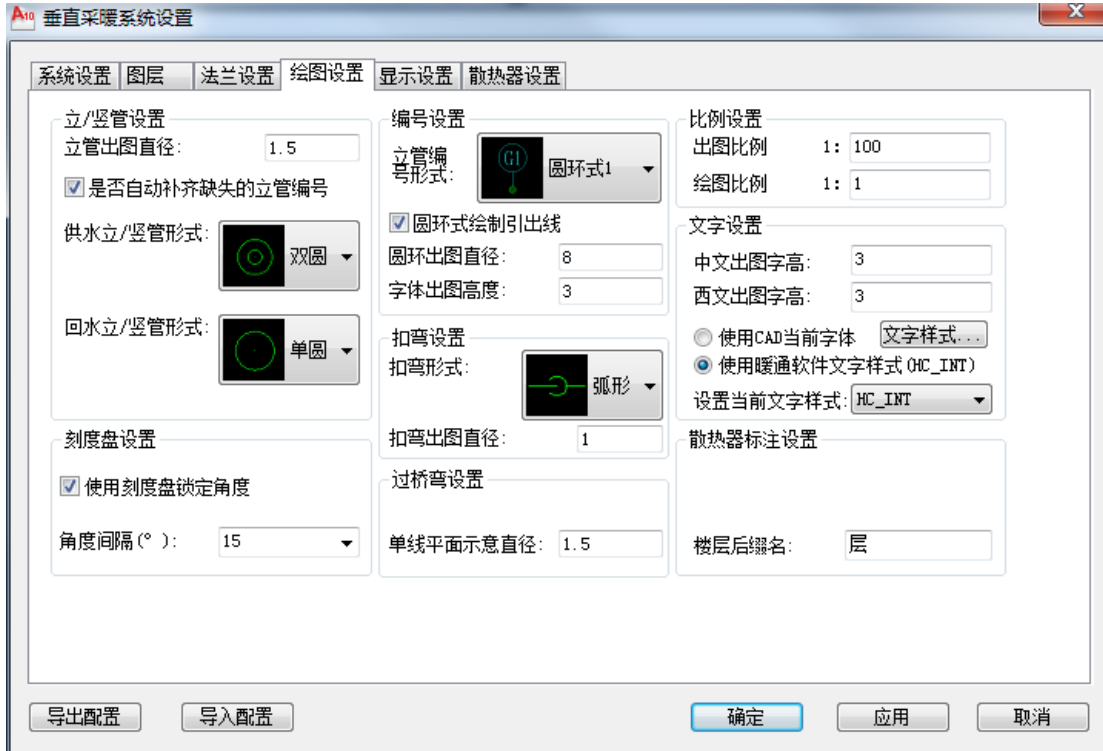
A10 垂直采暖系统设置

X

系统设置 | 图层 | 法兰设置 | 绘图设置 | 显示设置 | 散热器设置

立/竖管设置
立管出图直径: 1.5
☑ 是否自动补齐缺失的立管编号
供水立/竖管形式: 双圆
回水立/竖管形式: 单圆

刻度盘设置
☑ 使用刻度盘锁定角度
角度间隔(°): 15

编号设置
立管编号形式: GI 圆环式1
☑ 圆环式绘制引出线
圆环出图直径: 8
字体出图高度: 3

扣弯设置
扣弯形式: 弧形
扣弯出图直径: 1

过桥弯设置
单线平面示意直径: 1.5

比例设置
出图比例 1: 100
绘图比例 1: 1

文字设置
中文出图字高: 3
西文出图字高: 3
◯ 使用CAD当前字体 文字样式...
◉ 使用暖通软件文字样式(HC_INT)
设置当前文字样式: HC_INT

散热器标注设置
楼层后缀名: 层

导出配置 导入配置 确定 应用 取消